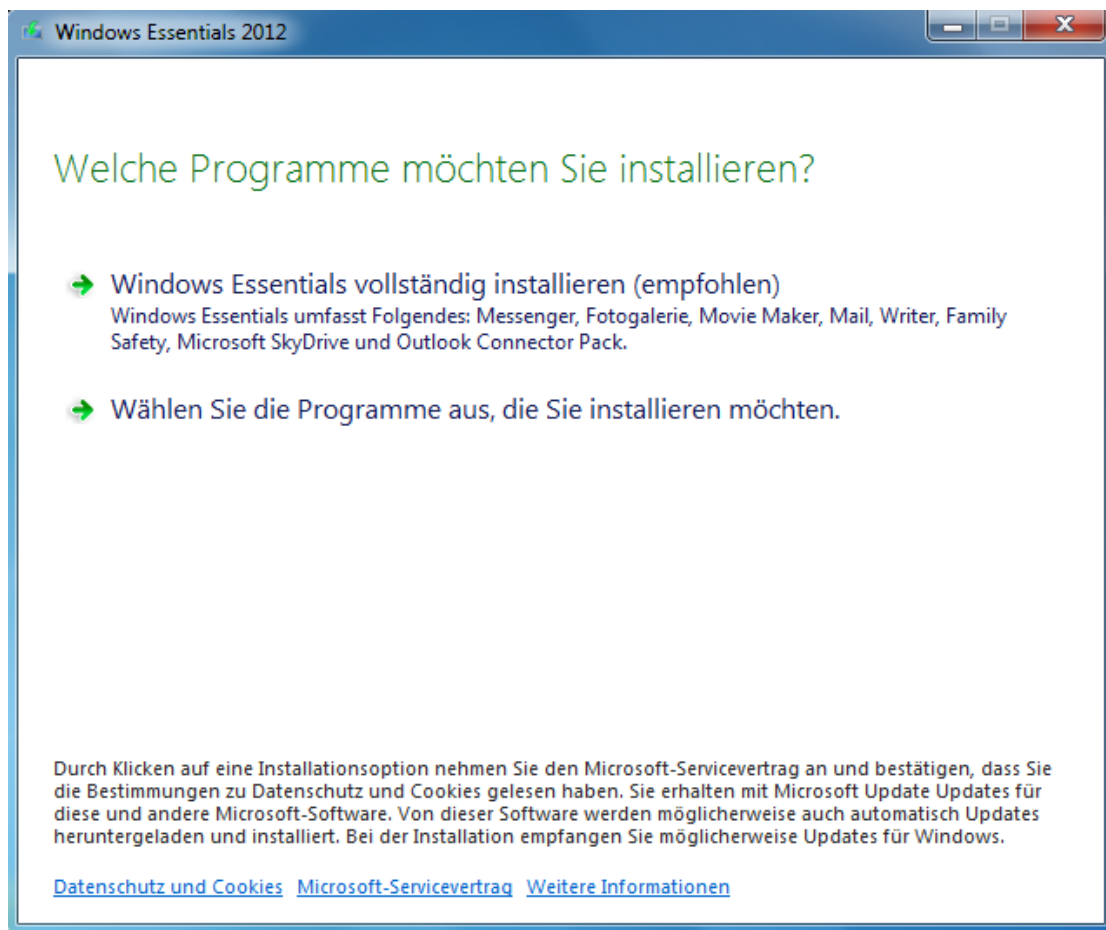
Windows Essentials 2012

Welche Programme möchten Sie installieren?

Windows Essentials vollständig installieren (empfohlen)
Windows Essentials umfasst Folgendes: Messenger, Fotogalerie, Movie Maker, Mail, Writer, Family Safety, Microsoft SkyDrive und Outlook Connector Pack.

Wählen Sie die Programme aus, die Sie installieren möchten.

Durch Klicken auf eine Installationsoption nehmen Sie den Microsoft-Servicevertrag an und bestätigen, dass Sie die Bestimmungen zu Datenschutz und Cookies gelesen haben. Sie erhalten mit Microsoft Update Updates für diese und andere Microsoft-Software. Von dieser Software werden möglicherweise auch automatisch Updates heruntergeladen und installiert. Bei der Installation empfangen Sie möglicherweise Updates für Windows.

Datenschutz und Cookies Microsoft-Servicevertrag Weitere Informationen